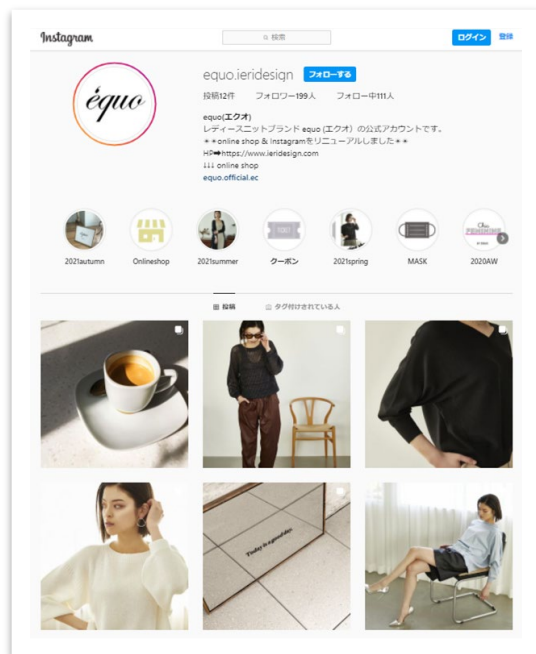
Instagram

検索

ログイン 登録

équo

equo.ieridesign フォローする

投稿12件 フォロワー199人 フォロー中111人

equo(エクオ)
レディースニットブランド equo (エクオ) の公式アカウントです。
＊＊online shop & Instagramをリニューアルしました＊＊
HP➡https://www.ieridesign.com
↓↓↓ online shop
equo.official.ec

2021autumn Onlineshop 2021summer クーポン 2021spring MASK 2020AW

投稿 タグ付けされている人

Today is a good day